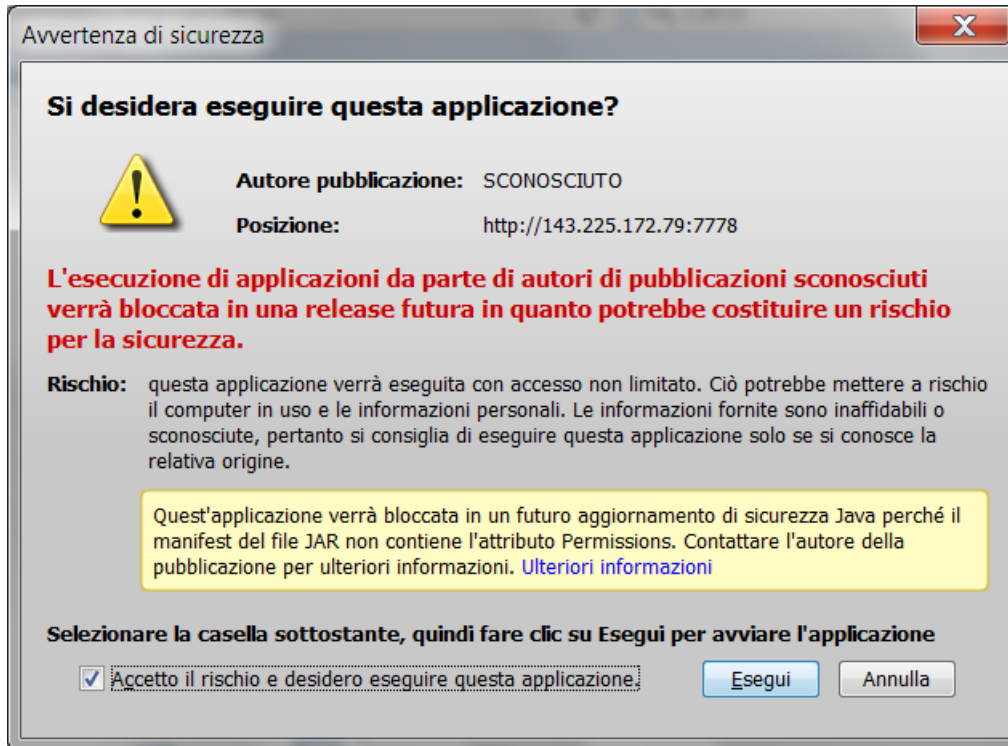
Avvertenza di sicurezza

X

Si desidera eseguire questa applicazione?

Autore pubblicazione: SCONOSCIUTO

Posizione: http://143.225.172.79:7778

L'esecuzione di applicazioni da parte di autori di pubblicazioni sconosciuti verrà bloccata in una release futura in quanto potrebbe costituire un rischio per la sicurezza.

Rischio: questa applicazione verrà eseguita con accesso non limitato. Ciò potrebbe mettere a rischio il computer in uso e le informazioni personali. Le informazioni fornite sono inaffidabili o sconosciute, pertanto si consiglia di eseguire questa applicazione solo se si conosce la relativa origine.

Quest'applicazione verrà bloccata in un futuro aggiornamento di sicurezza Java perché il manifest del file JAR non contiene l'attributo Permissions. Contattare l'autore della pubblicazione per ulteriori informazioni. Ulteriori informazioni

Selezionare la casella sottostante, quindi fare clic su Esegui per avviare l'applicazione

Accetto il rischio e desidero eseguire questa applicazione.

Esegui

Annulla